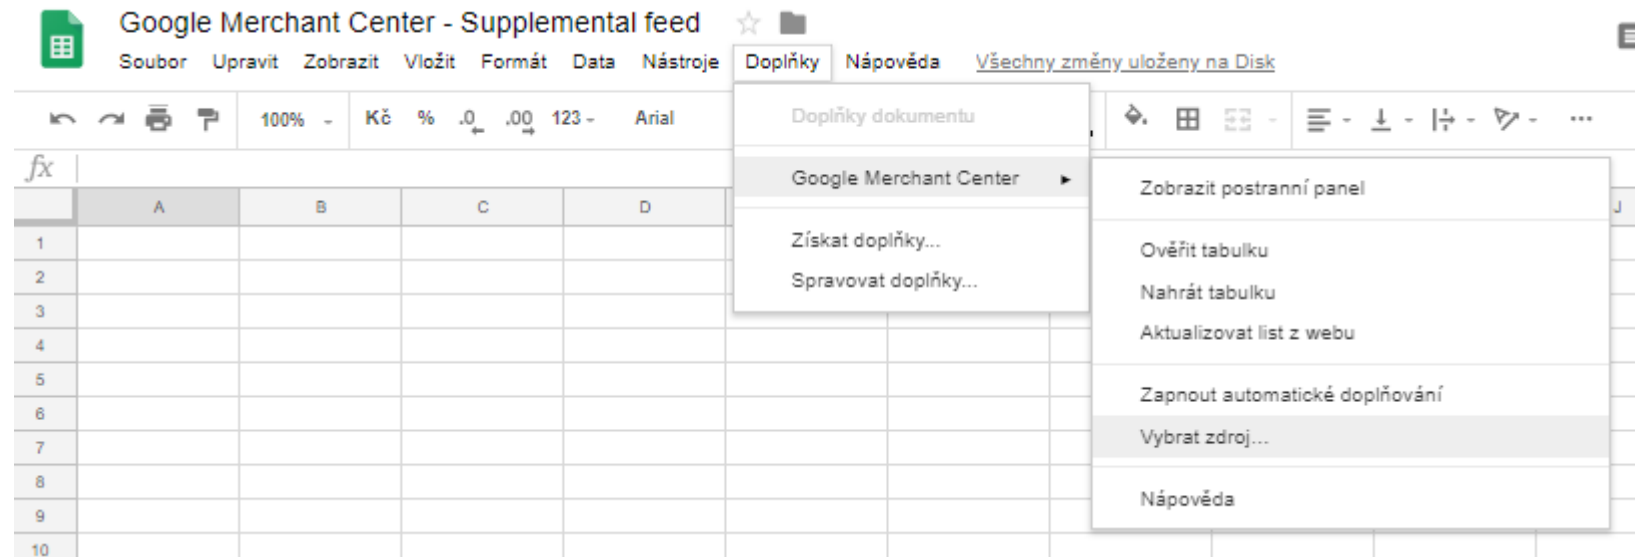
Google Merchant Center - Supplemental feed

Soubor Upravit Zobrazit Vložit Formát Data Nástroje Doplňky Nápověda Všechny změny uloženy na Disk

100% Kč % .0 .00 123 Arial

fx

Doplňky dokumentu

Google Merchant Center

Získat doplňky...

Spravovat doplňky...

Zobrazit postranní panel

Ověřit tabulku

Nahrát tabulku

Aktualizovat list z webu

Zapnout automatické doplňování

Vybrat zdroj...

Nápověda

| | A | B | C | D |
|---|---|---|---|---|
| 1 | | | | |
| 2 | | | | |
| 3 | | | | |
| 4 | | | | |
| 5 | | | | |
| 6 | | | | |
| 7 | | | | |
| 8 | | | | |
| 9 | | | | |
| 10 | | | | |

J